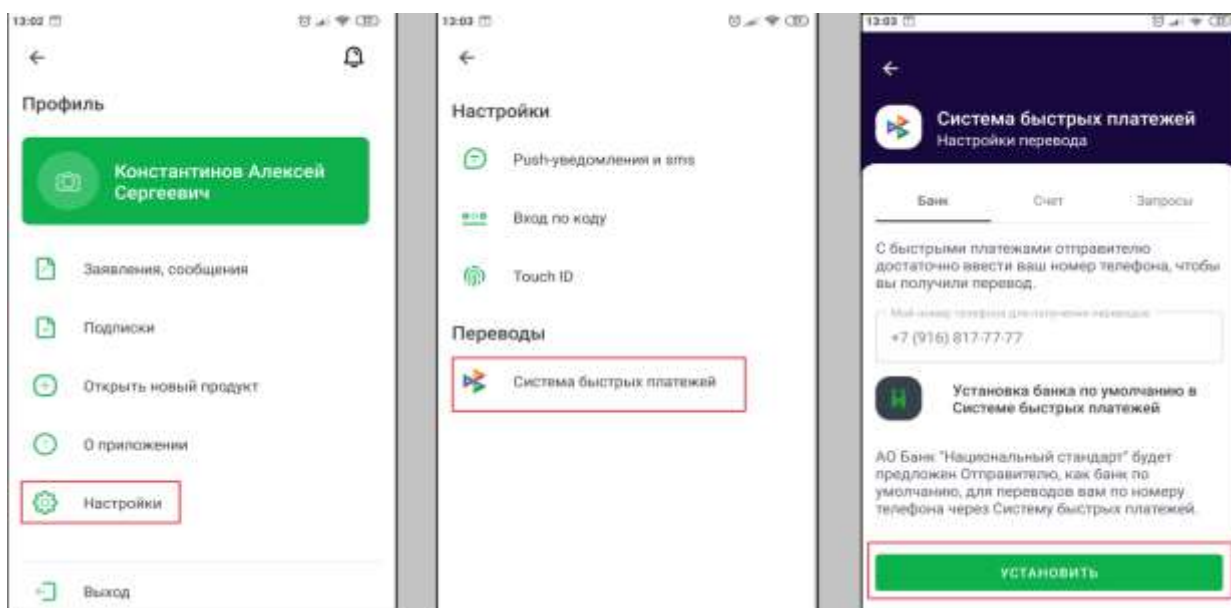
13:02

←

Профиль

Константинов Алексей Сергеевич

Заявления, сообщения

Подписки

Открыть новый продукт

О приложении

Настройки

Выход

13:03

←

Настройки

Push-уведомления и sms

Вход по коду

Touch ID

Переводы

Система быстрых платежей

13:03

←

Система быстрых платежей
Настройки перевода

Банк

Счет

Запросы

С быстрыми платежами отправителю достаточно ввести ваш номер телефона, чтобы вы получили перевод.

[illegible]

+7 (916) 817-77-77

Установка банка по умолчанию в Системе быстрых платежей

АО Банк "Национальный стандарт" будет предложен Отправителю, как банк по умолчанию, для переводов вам по номеру телефона через Систему быстрых платежей.

УСТАНОВИТЬ